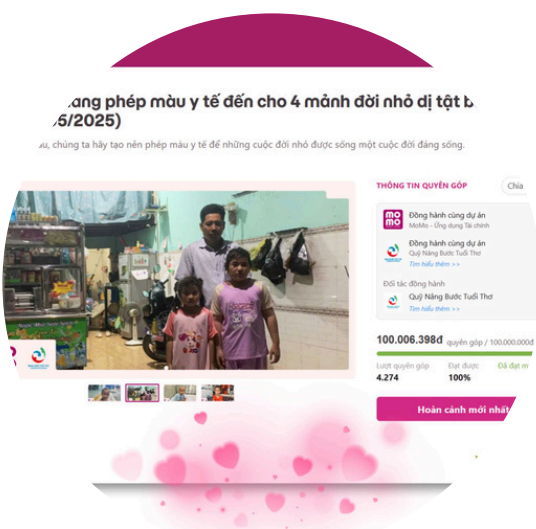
ang phép màu y tế đến cho 4 mảnh đời nhỏ dị tật b
6/2025)

u, chúng ta hãy tạo nên phép màu y tế để những cuộc đời nhỏ được sống một cuộc đời đáng sống.

THÔNG TIN QUYÊN GÓP

Chia

Đồng hành cùng dự án
MoMo - Ứng dụng Tài chính

Đồng hành cùng dự án
Quỹ Nâng Bước Tuổi Thơ
Tìm hiểu thêm >>

Đối tác đồng hành
Quỹ Nâng Bước Tuổi Thơ
Tìm hiểu thêm >>

100.006.398đ quyên góp / 100.000.000đ

Lượt quyên góp
4.274

Đạt được
100%

Đã đạt m

Hoàn cảnh mới nhất